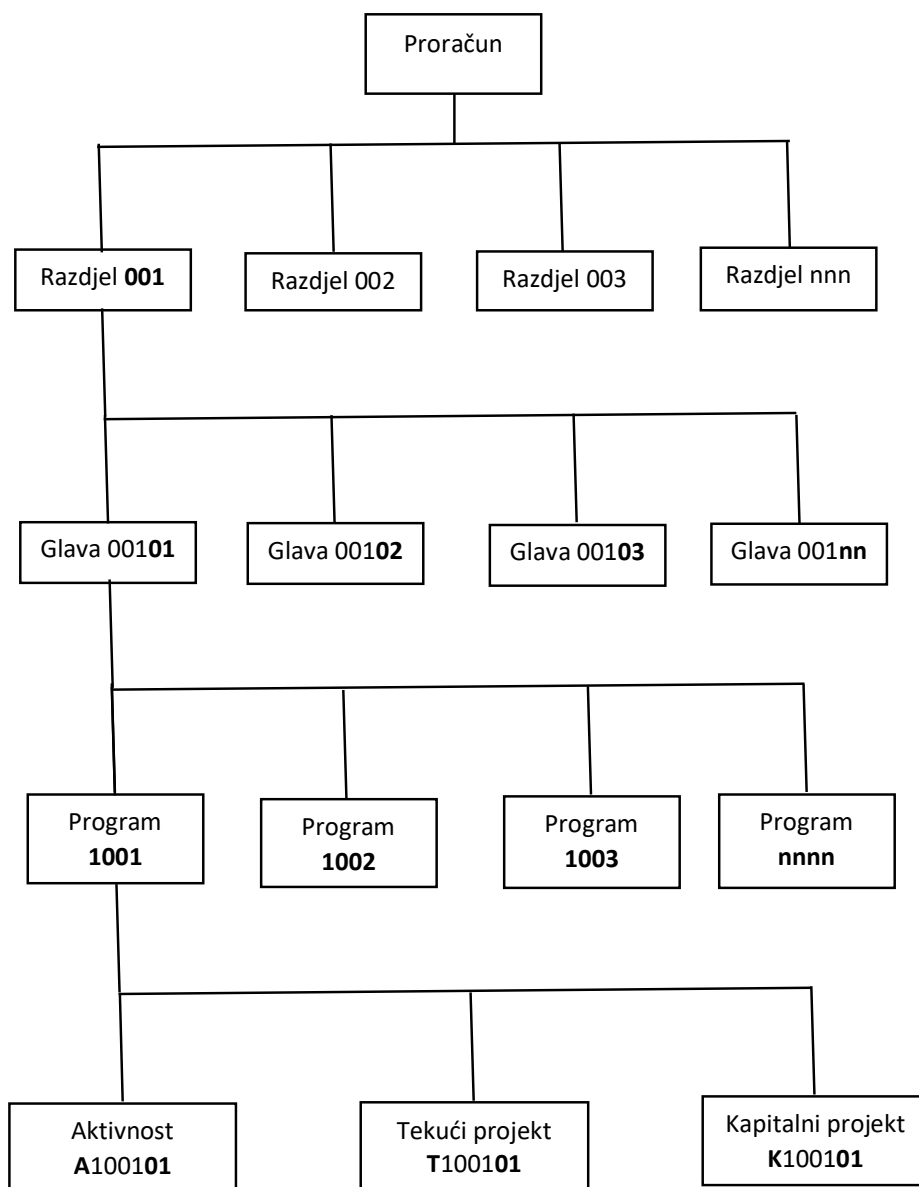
Proračun

Razdjel 001

Razdjel 002

Razdjel 003

Razdjel nnn

Glava 00101

Glava 00102

Glava 00103

Glava 001nn

Program 1001

Program 1002

Program 1003

Program nnnn

Aktivnost A100101

Tekući projekt T100101

Kapitalni projekt K100101